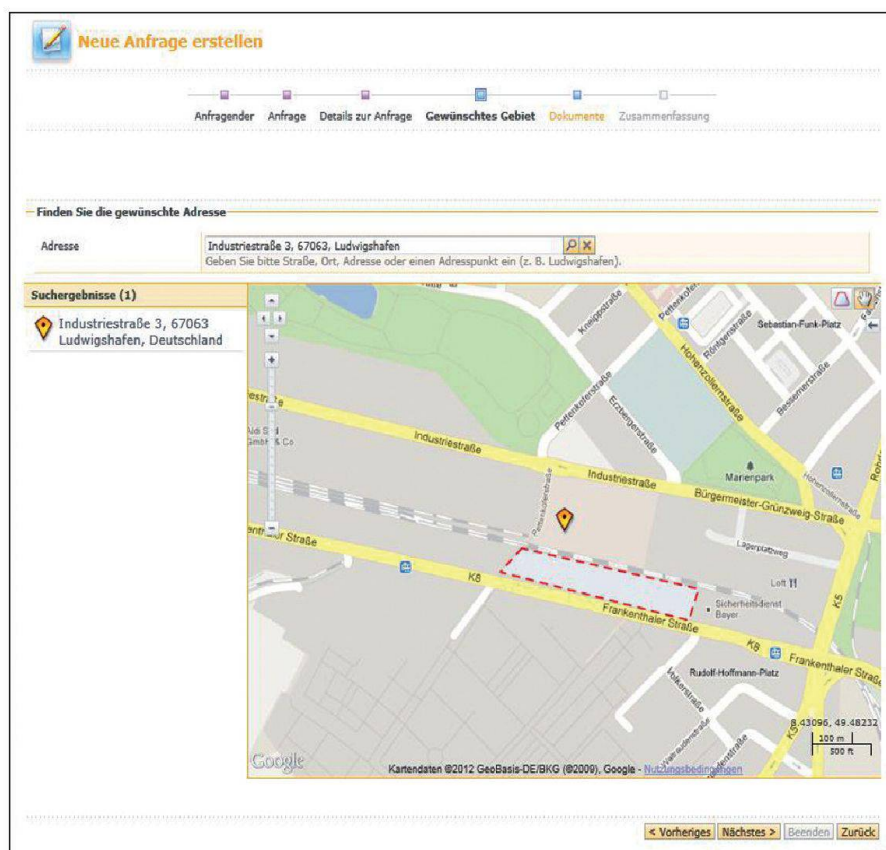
Neue Anfrage erstellen

Anfragender Anfrage Details zur Anfrage Gewünschtes Gebiet Dokumente Zusammenfassung

Finden Sie die gewünschte Adresse

Adresse Industriestraße 3, 67063, Ludwigshafen

Geben Sie bitte Straße, Ort, Adresse oder einen Adresspunkt ein (z. B. Ludwigshafen).

Suchergebnisse (1)

Industriestraße 3, 67063 Ludwigshafen, Deutschland

Kneippstraße Pettenkoferstraße Röntgenstraße Sebastian-Funk-Platz Hohenzollernstraße Bessemerstraße Erzbergerstraße Industriestraße Industriestraße Marienpark Bürgermeister-Grünzweig-Straße Lagerplatzweg Loft Sicherheitsdienst Bayer Frankenthaler Straße K6 Frankenthaler Straße K5 K5 Rudolf-Hoffmann-Platz Volkerstraße Adi Stihl GmbH & Co

8.43096, 49.48232
100 m
500 ft

Google Kartendaten ©2012 GeoBasis-DE/BKG (©2009), Google - Nutzungsbedingungen

< Vorheriges Nächstes > Beenden Zurück